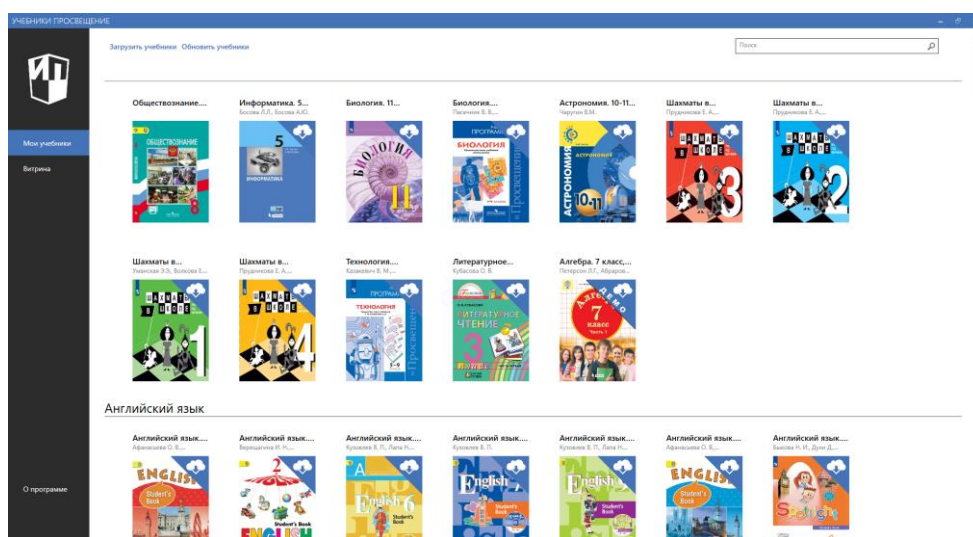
УЧЕБНИКИ ПРОСВЕЩЕНИЕ

Мои учебники
Витрина
О программе

Загрузить учебники Обновить учебники

Поиск

Обществознание....

Информатика. 5...
Босова Л.Л., Босова А.Ю.

Биология. 11...

Биология....
Пасечник В. В.,...

Астрономия. 10-11...
Чаругин В.М.

Шахматы в...
Прудникова Е. А.,...

Шахматы в...
Прудникова Е. А.,...

Шахматы в...
Уманская Э.Э., Волкова Е....

Шахматы в...
Прудникова Е. А.,...

Технология....
Казакевич В. М.,...

Литературное...
Кубасова О. В.

Алгебра. 7 класс,...
Петерсон Л.Г., Абрарова...

Английский язык

Английский язык....
Афанасьева О. В.,...

Английский язык....
Верещагина И. Н.,...

Английский язык....
Кузовлев В. П., Лапа Н....

Английский язык....
Кузовлев В. П.

Английский язык....
Кузовлев В. П., Лапа Н....

Английский язык....
Афанасьева О. В.,...

Английский язык....
Быкова Н. И., Дули Д.,...